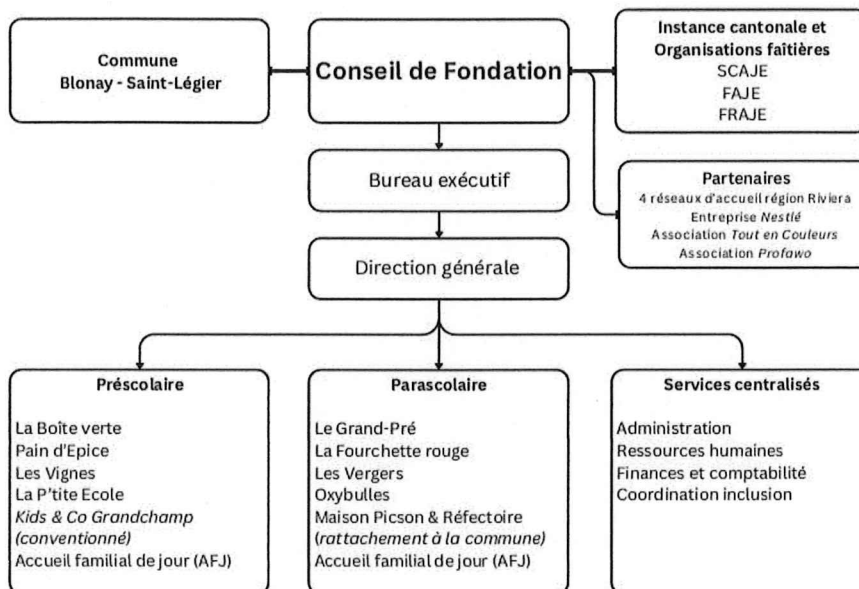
Commune
Blonay - Saint-Légier

Conseil de Fondation

Instance cantonale et
Organisations faîtières
SCAJE
FAJE
FRAJE

Bureau exécutif

Partenaires
4 réseaux d'accueil région Riviera
Entreprise *Nestlé*
Association *Tout en Couleurs*
Association *Profawo*

Direction générale

Préscolaire

La Boîte verte
Pain d'Epice
Les Vignes
La P'tite Ecole
*Kids & Co Grandchamp (conventionné)*
Accueil familial de jour (AFJ)

Parascolaire

Le Grand-Pré
La Fourchette rouge
Les Vergers
Oxybulles
Maison Picson & Réfectoire
(*rattachement à la commune*)
Accueil familial de jour (AFJ)

Services centralisés

Administration
Ressources humaines
Finances et comptabilité
Coordination inclusion